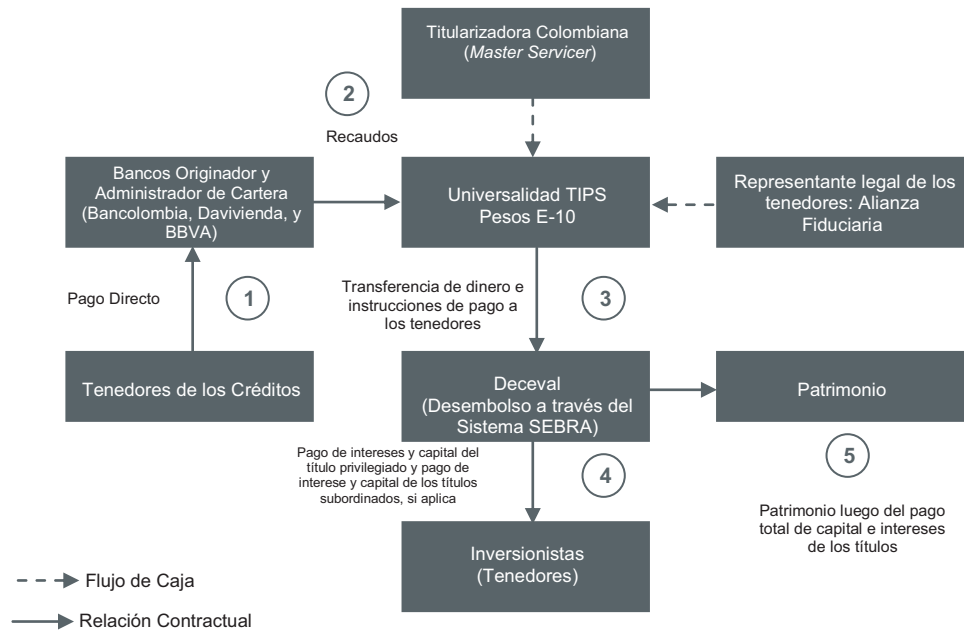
Titularizadora Colombiana
(Master Servicer)

2

Recaudos

Bancos Originador y Administrador de Cartera (Bancolombia, Davivienda, y BBVA)

Universalidad TIPS Pesos E-10

Representante legal de los tenedores: Alianza Fiduciaria

Pago Directo

1

Transferencia de dinero e instrucciones de pago a los tenedores

3

Tenedores de los Créditos

Deceval
(Desembolso a través del Sistema SEBRA)

Patrimonio

Pago de intereses y capital del título privilegiado y pago de interese y capital de los títulos subordinados, si aplica

4

5

Patrimonio luego del pago total de capital e intereses de los títulos

Inversionistas
(Tenedores)

Flujo de Caja

Relación Contractual